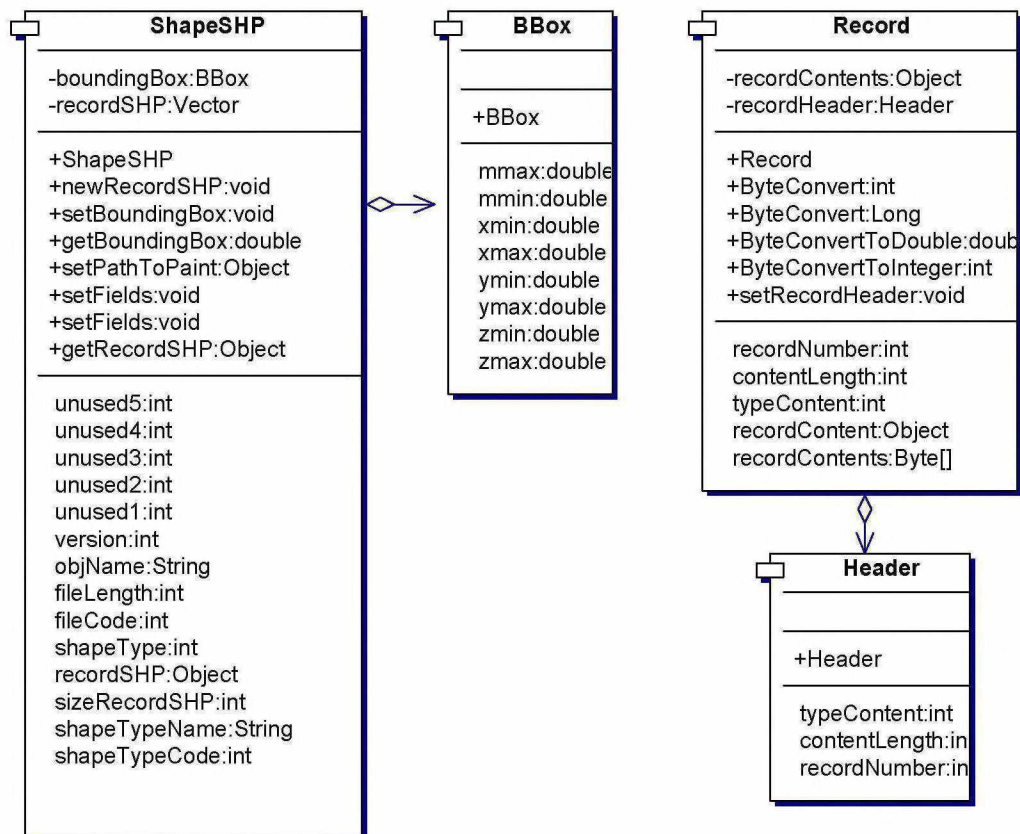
ShapeSHP

-boundingBox:BBox
-recordSHP:Vector

+ShapeSHP
+newRecordSHP:void
+setBoundingBox:void
+getBoundingBox:double
+setPathToPaint:Object
+setFields:void
+setFields:void
+getRecordSHP:Object

unused5:int
unused4:int
unused3:int
unused2:int
unused1:int
version:int
objName:String
fileLength:int
fileCode:int
shapeType:int
recordSHP:Object
sizeRecordSHP:int
shapeTypeName:String
shapeTypeCode:int

BBox

+BBox

mmax:double
mmin:double
xmin:double
xmax:double
ymin:double
ymax:double
zmin:double
zmax:double

Record

-recordContents:Object
-recordHeader:Header

+Record
+ByteConvert:int
+ByteConvert:Long
+ByteConvertToDouble:doub
+ByteConvertToInteger:int
+setRecordHeader:void

recordNumber:int
contentLength:int
typeContent:int
recordContent:Object
recordContents:Byte[]

Header

+Header

typeContent:int
contentLength:in
recordNumber:in